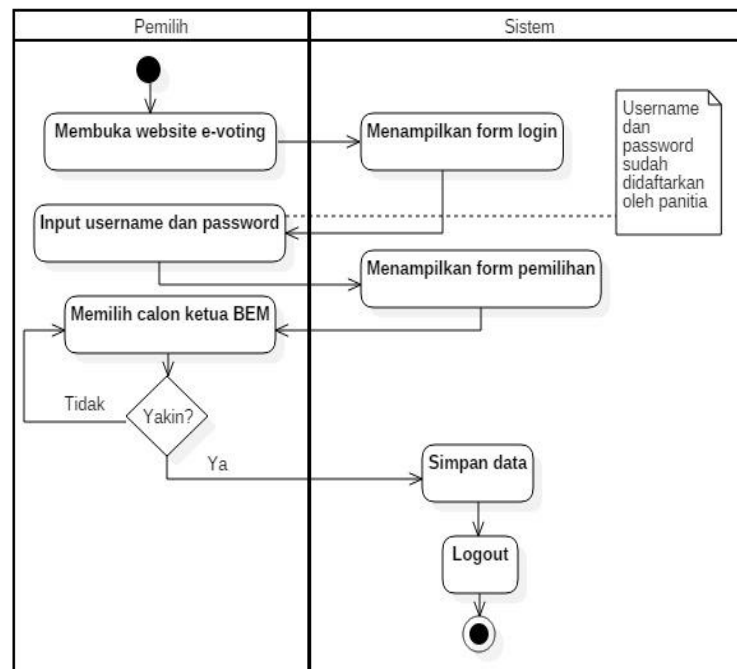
Pemilih

Sistem

Membuka website e-voting

Menampilkan form login

Username dan password sudah didaftarkan oleh panitia

Input username dan password

Menampilkan form pemilihan

Memilih calon ketua BEM

Tidak

Yakin?

Ya

Simpan data

Logout